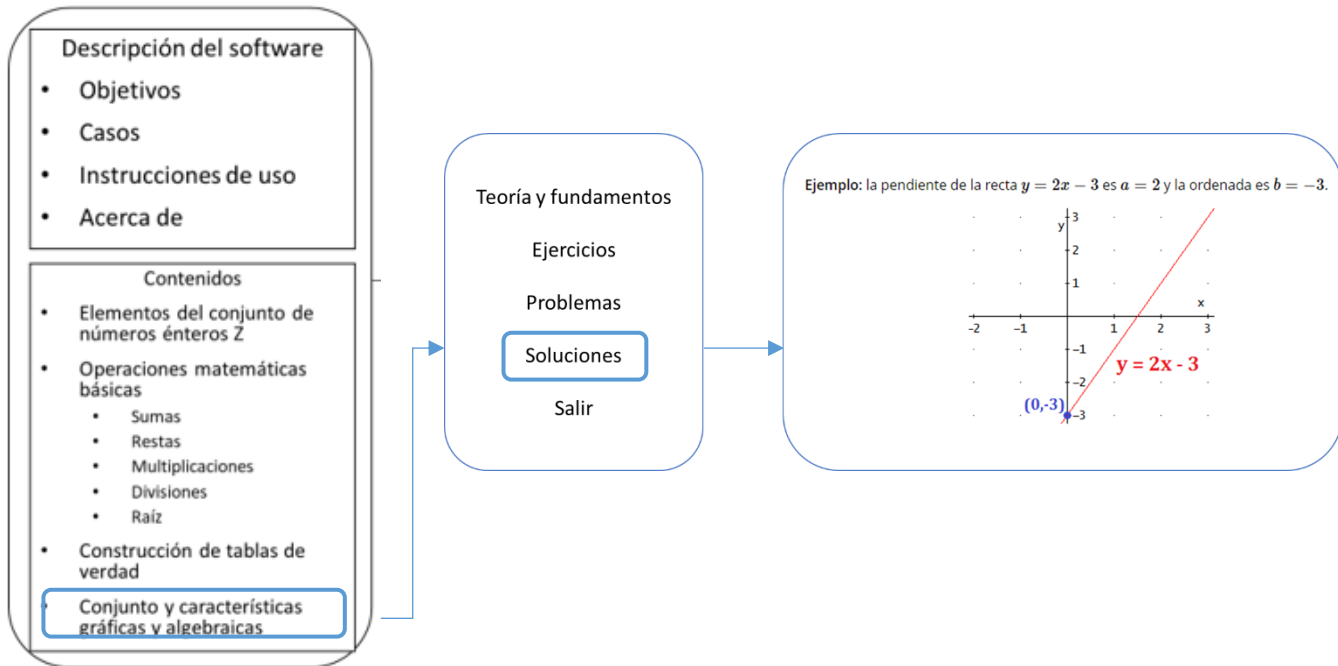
Descripción del software

- Objetivos
- Casos
- Instrucciones de uso
- Acerca de

Contenidos

- Elementos del conjunto de números énteros Z
- Operaciones matemáticas básicas
  - Sumas
  - Restas
  - Multiplicaciones
  - Divisiones
  - Raíz
- Construcción de tablas de verdad
- Conjunto y características gráficas y algebraicas

Teoría y fundamentos

Ejercicios

Problemas

Soluciones

Salir

**Ejemplo:** la pendiente de la recta $y = 2x - 3$ es $a = 2$ y la ordenada es $b = -3$.

y

x

3
2
1
−2
−1
1
2
3
−1
−2
−3

y = 2x - 3

(0,-3)